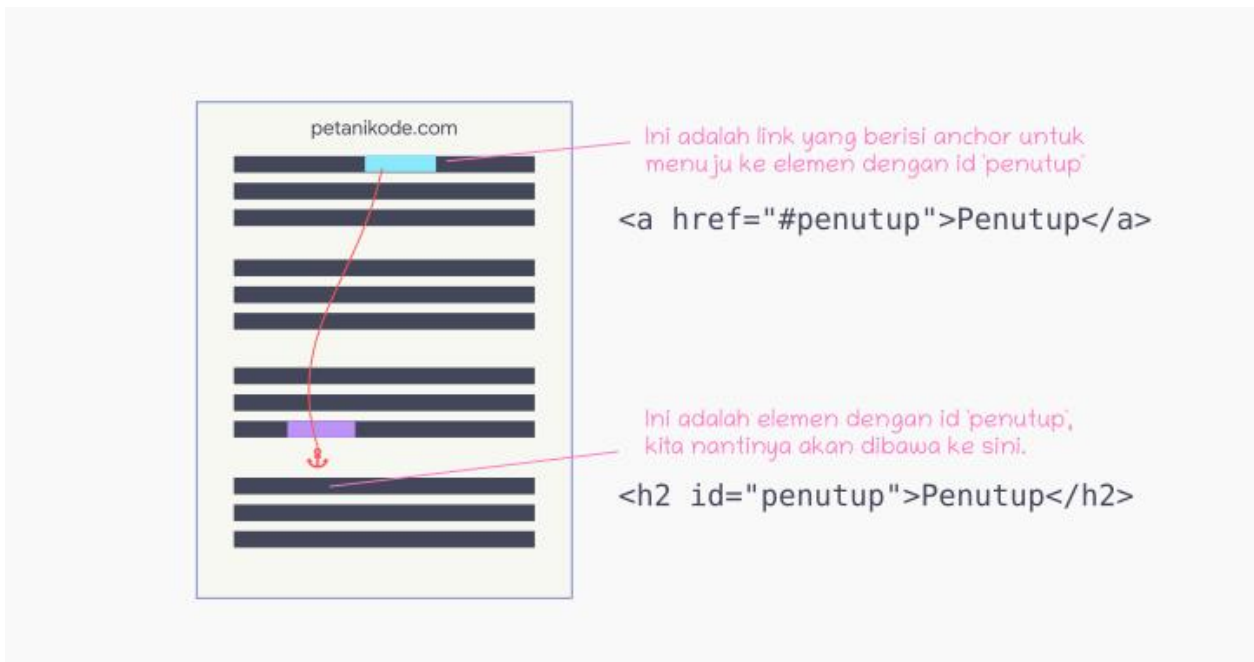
petanikode.com

Ini adalah link yang berisi anchor untuk menu ju ke elemen dengan id 'penutup'

<a href="#penutup">Penutup</a>

Ini adalah elemen dengan id 'penutup', kita nantinya akan dibawa ke sini.

<h2 id="penutup">Penutup</h2>